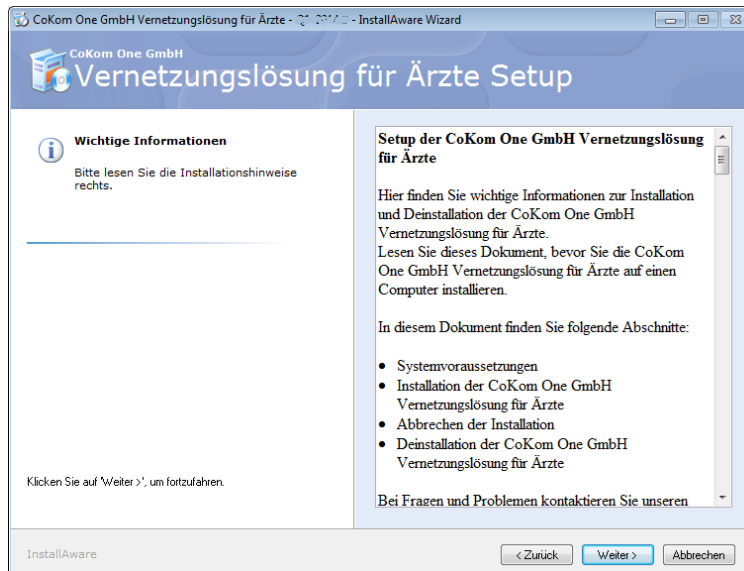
CoKom One GmbH Vernetzungslösung für Ärzte - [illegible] - InstallAware Wizard

CoKom One GmbH
Vernetzungslösung für Ärzte Setup

Wichtige Informationen

Bitte lesen Sie die Installationshinweise rechts.

Klicken Sie auf 'Weiter >', um fortzufahren.

**Setup der CoKom One GmbH Vernetzungslösung für Ärzte**

Hier finden Sie wichtige Informationen zur Installation und Deinstallation der CoKom One GmbH Vernetzungslösung für Ärzte.
Lesen Sie dieses Dokument, bevor Sie die CoKom One GmbH Vernetzungslösung für Ärzte auf einen Computer installieren.

In diesem Dokument finden Sie folgende Abschnitte:

- Systemvoraussetzungen
- Installation der CoKom One GmbH Vernetzungslösung für Ärzte
- Abbrechen der Installation
- Deinstallation der CoKom One GmbH Vernetzungslösung für Ärzte

Bei Fragen und Problemen kontaktieren Sie unseren

InstallAware

< Zurück Weiter > Abbrechen